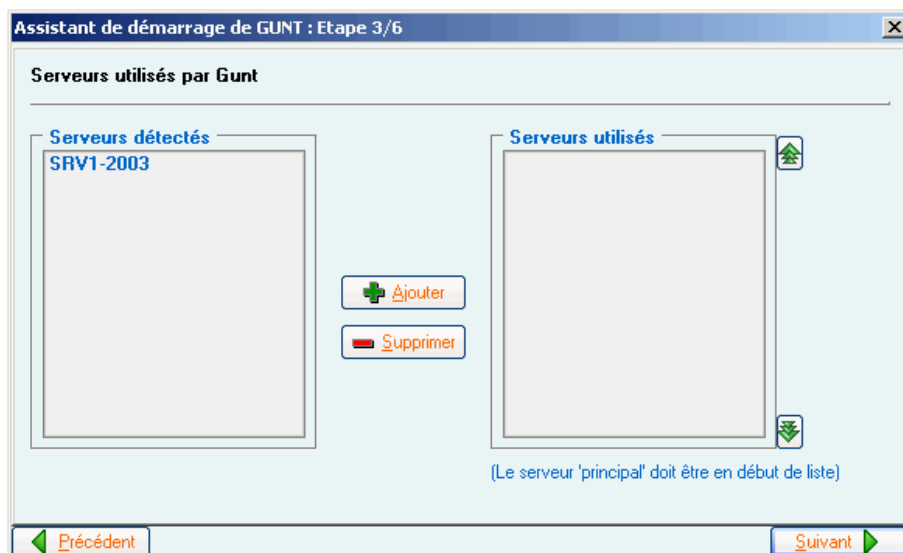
Assistant de démarrage de GUNT : Etape 3/6

Serveurs utilisés par Gunt

Serveurs détectés

SRV1-2003

Ajouter

Supprimer

Serveurs utilisés

(Le serveur 'principal' doit être en début de liste)

Précédent

Suivant